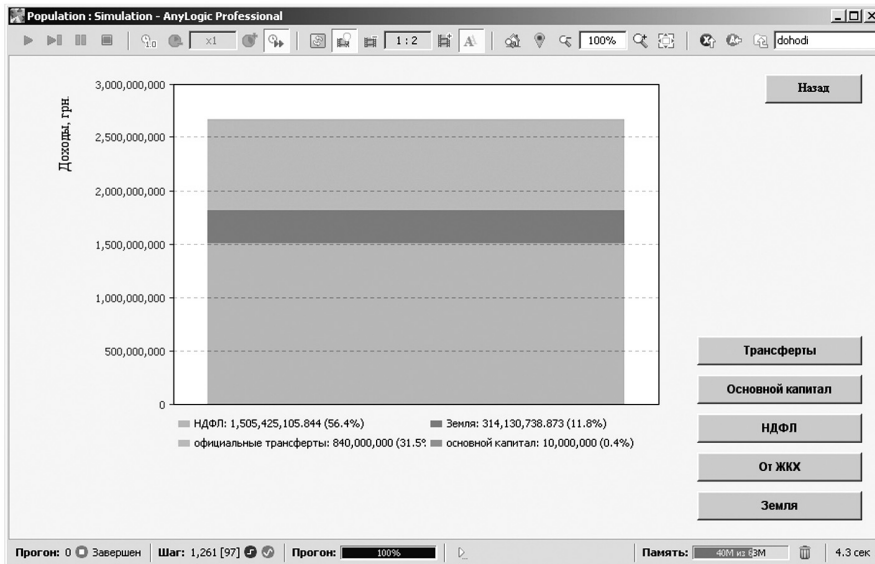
Population : Simulation - AnyLogic Professional

x1

1 : 2

100%

dohodi

Назад

Доходы, грн.

3,000,000,000
2,500,000,000
2,000,000,000
1,500,000,000
1,000,000,000
500,000,000
0

НДФЛ: 1,505,425,105.844 (56.4%)
Земля: 314,130,738.873 (11.8%)
официальные трансферты: 840,000,000 (31.5%
основной капитал: 10,000,000 (0.4%)

Трансферты

Основной капитал

НДФЛ

От ЖКХ

Земля

Прогон: 0 Завершен | Шаг: 1,261 [97] | Прогон: 100% | Память: 40M из 63M | 4.3 сек